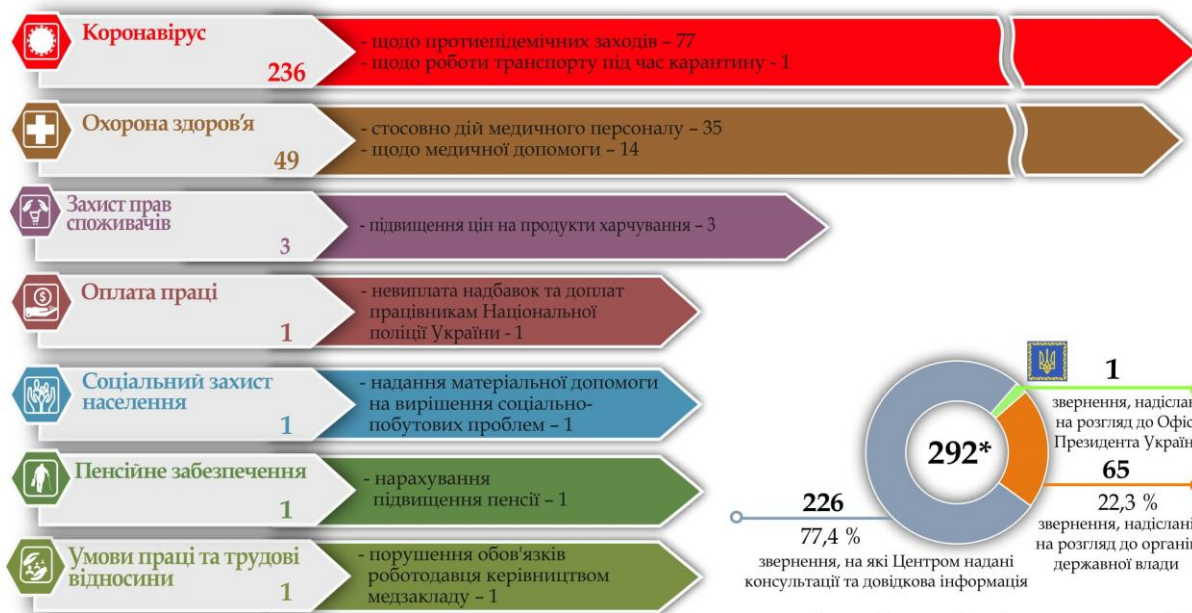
Коронавірус
236
- щодо протиепідемічних заходів – 77
- щодо роботи транспорту під час карантину - 1

Охорона здоров'я
49
- стосовно дій медичного персоналу – 35
- щодо медичної допомоги – 14

Захист прав споживачів
3
- підвищення цін на продукти харчування – 3

Оплата праці
1
- невиплата надбавок та доплат працівникам Національної поліції України - 1

Соціальний захист населення
1
- надання матеріальної допомоги на вирішення соціально-побутових проблем – 1

Пенсійне забезпечення
1
- нарахування підвищення пенсії – 1

Умови праці та трудові відносини
1
- порушення обов'язків роботодавця керівництвом медзакладу – 1

292*

1
звернення, надіслан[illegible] на розгляд до Офіс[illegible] Президента Украї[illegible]

65
22,3 %
звернення, надіслані на розгляд до органі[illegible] державної влади

226
77,4 %
звернення, на які Центром надані консультації та довідкова інформація